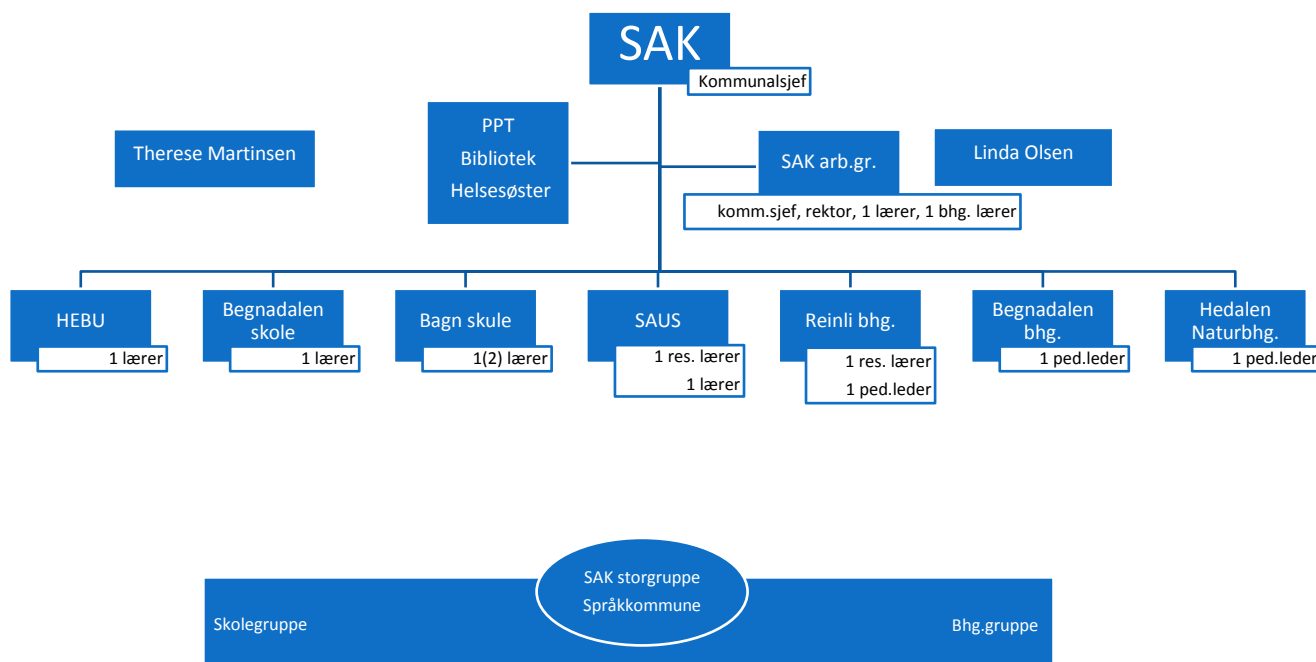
SAK
Kommunalsjef

Therese Martinsen

PPT
Bibliotek
Helsesøster

SAK arb.gr.
komm.sjef, rektor, 1 lærer, 1 bhg. lærer

Linda Olsen

HEBU
1 lærer

Begnadalen skole
1 lærer

Bagn skule
1(2) lærer

SAUS
1 res. lærer
1 lærer

Reinli bhg.
1 res. lærer
1 ped.leder

Begnadalen bhg.
1 ped.leder

Hedalen Naturbhg.
1 ped.leder

SAK storgruppe
Språkkommune

Skolegruppe

Bhg.gruppe